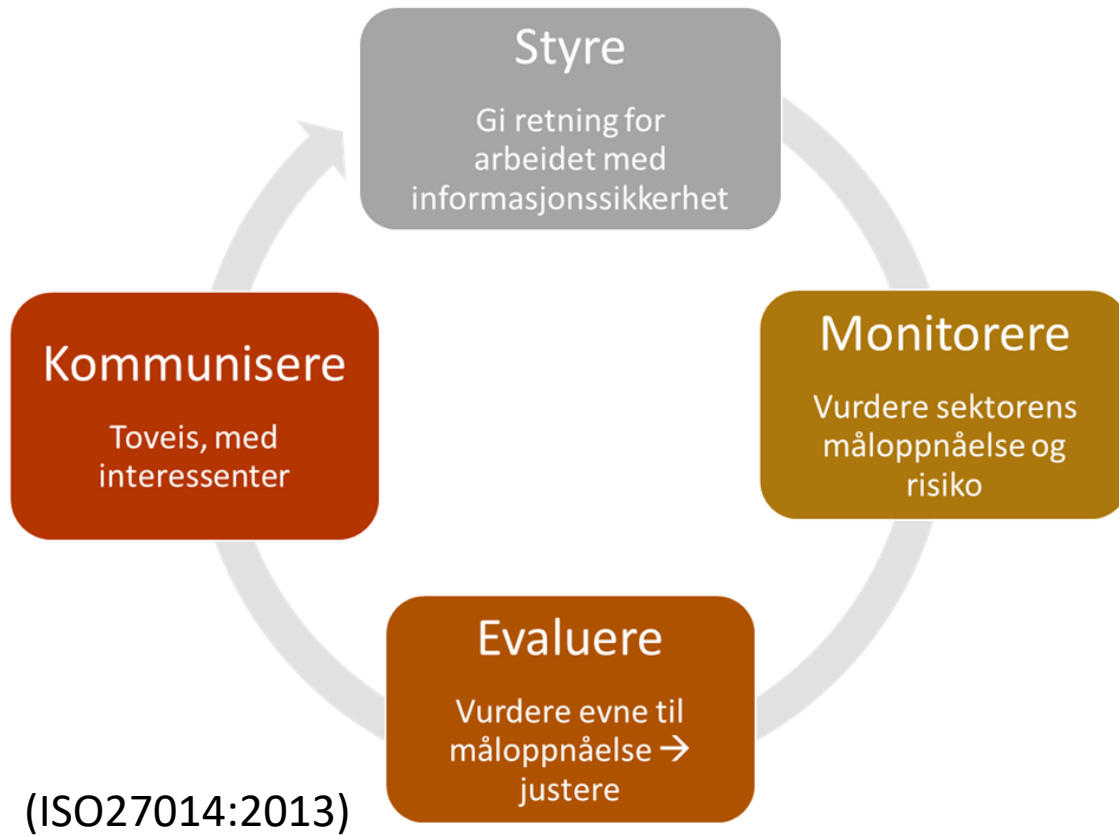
Styre

Gi retning for arbeidet med informasjonssikkerhet

Monitorere

Vurdere sektorens måloppnåelse og risiko

Evaluere

Vurdere evne til måloppnåelse → justere

Kommunisere

Toveis, med interessenter

(ISO27014:2013)